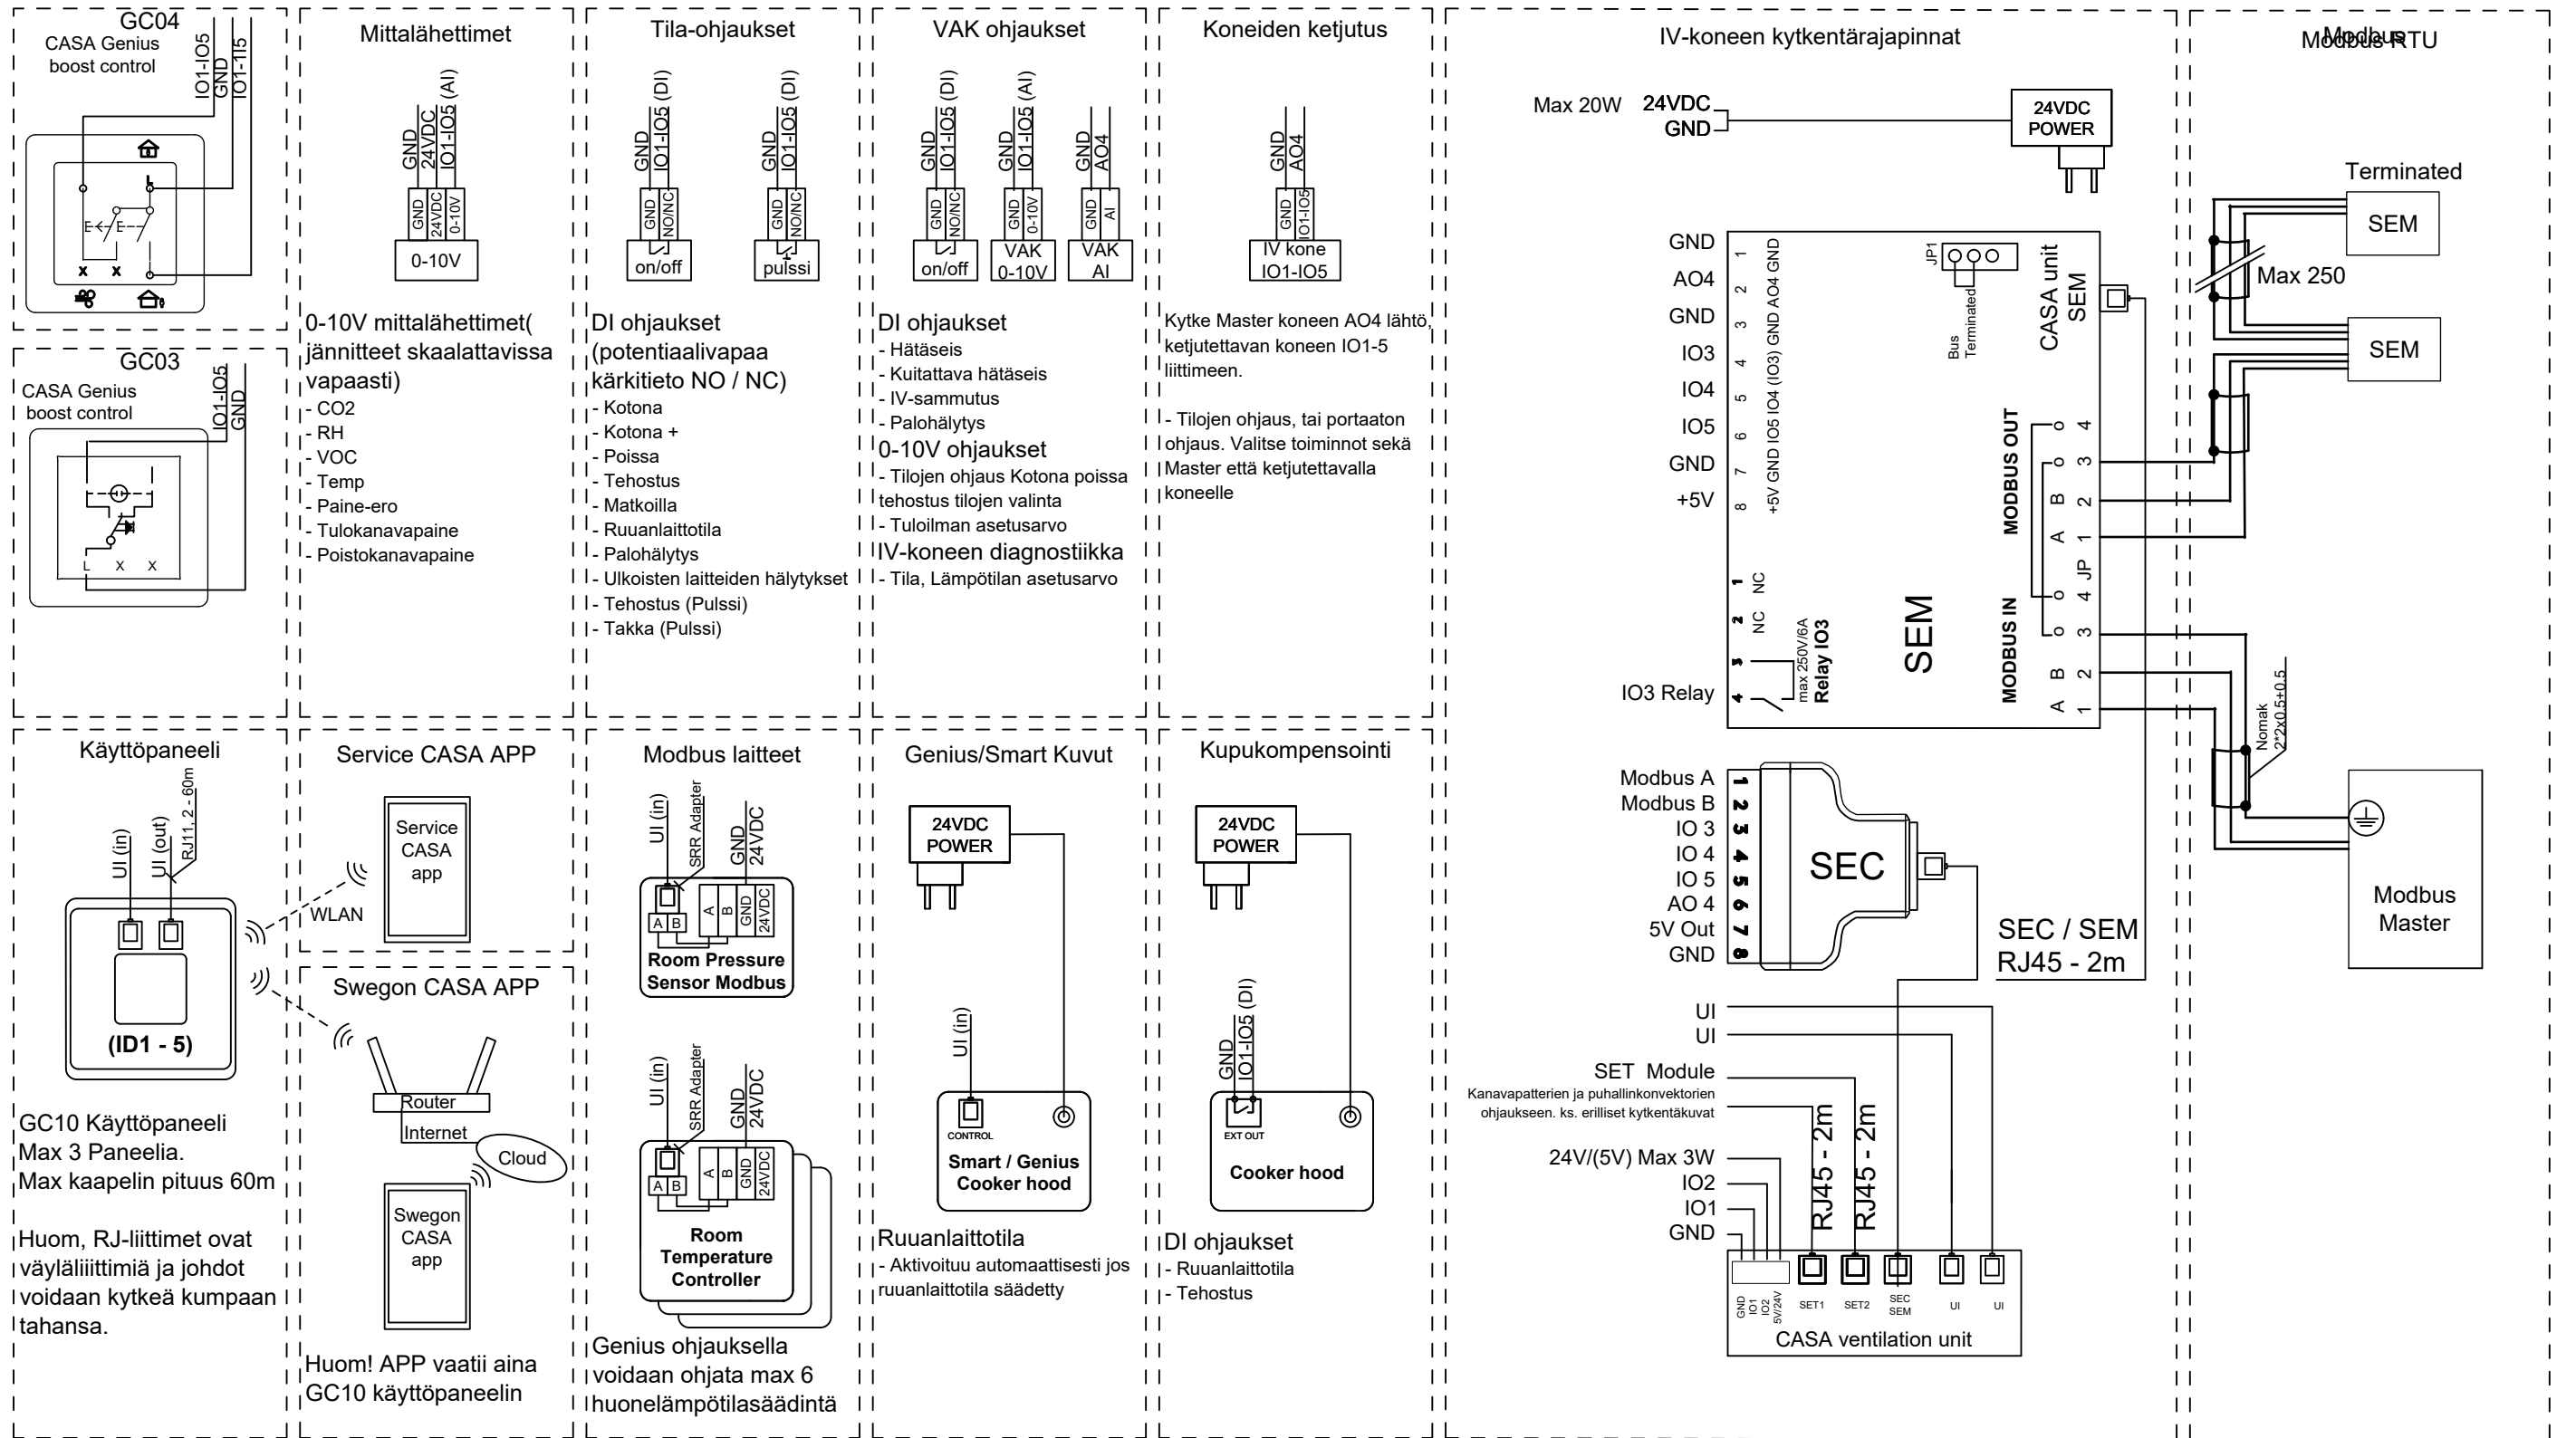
GC04
CASA Genius boost control
IO1-IO5
GND
IO1-II5

GC03
CASA Genius boost control
IO1-IO5
GND
L X X

Mittalähettimet
GND
24VDC
IO1-IO5 (AI)
GND 24VDC 0-10V
0-10V

0-10V mittalähettimet( jännitteet skaalattavissa vapaasti)
- CO2
- RH
- VOC
- Temp
- Paine-ero
- Tulokanavapaine
- Poistokanavapaine

Tila-ohjaukset
GND
IO1-IO5 (DI)
GND NO/NC
on/off
GND
IO1-IO5 (DI)
GND NO/NC
pulssi

DI ohjaukset (potentiaalivapaa kärkitieto NO / NC)
- Kotona
- Kotona +
- Poissa
- Tehostus
- Matkoilla
- Ruuanlaittotila
- Palohälytys
- Ulkoisten laitteiden hälytykset
- Tehostus (Pulssi)
- Takka (Pulssi)

VAK ohjaukset
GND
IO1-IO5 (DI)
GND NO/NC
on/off
GND
IO1-IO5 (AI)
GND 0-10V
VAK 0-10V
GND
AO4
GND AI
VAK AI

DI ohjaukset
- Hätäseis
- Kuitattava hätäseis
- IV-sammutus
- Palohälytys
0-10V ohjaukset
- Tilojen ohjaus Kotona poissa tehostus tilojen valinta
- Tuloilman asetusarvo
IV-koneen diagnostiikka
- Tila, Lämpötilan asetusarvo

Koneiden ketjutus
GND
AO4
GND IO1-IO5
IV kone IO1-IO5

Kytke Master koneen AO4 lähtö, ketjutettavan koneen IO1-5 liittimeen.

- Tilojen ohjaus, tai portaaton ohjaus. Valitse toiminnot sekä Master että ketjutettavalla koneelle

IV-koneen kytkentärajapinnat
Max 20W 24VDC GND
24VDC POWER
GND 1
AO4 2
GND 3
IO3 4
IO4 5
IO5 6
GND 7
+5V 8
+5V GND IO5 IO4 (IO3) GND AO4 GND
JP1
Bus Terminated
CASA unit SEM
MODBUS OUT
4 3 B 2 A 1 JP
MODBUS IN
4 3 B 2 A 1
1 NC
2 NC
3
4
max 250V/6A
Relay IO3
IO3 Relay
SEM

Modbus A 1
Modbus B 2
IO 3 3
IO 4 4
IO 5 5
AO 4 6
5V Out 7
GND 8
SEC
SEC / SEM RJ45 - 2m
UI
UI
SET Module
Kanavapatterien ja puhallinkonvektorien ohjaukseen. ks. erilliset kytkentäkuvat
24V/(5V) Max 3W
IO2
IO1
GND
RJ45 - 2m
RJ45 - 2m
GND IO1 IO2 5V/24V SET1 SET2 SEC SEM UI UI
CASA ventilation unit

Modbus RTU
Terminated
SEM
Max 250
SEM
Nomak 2*2x0.5+0.5
Modbus Master

Käyttöpaneeli
UI (in)
UI (out)
RJ11, 2 - 60m
(ID1 - 5)

GC10 Käyttöpaneeli
Max 3 Paneelia.
Max kaapelin pituus 60m

Huom, RJ-liittimet ovat väyläliiittimiä ja johdot voidaan kytkeä kumpaan tahansa.

Service CASA APP
WLAN
Service CASA app

Swegon CASA APP
Router
Internet
Cloud
Swegon CASA app

Huom! APP vaatii aina GC10 käyttöpaneelin

Modbus laitteet
UI (in)
SRR Adapter
GND
24VDC
A B
A B GND 24VDC
Room Pressure Sensor Modbus
UI (in)
SRR Adapter
GND
24VDC
A B
A B GND 24VDC
Room Temperature Controller

Genius ohjauksella voidaan ohjata max 6 huonelämpötilasäädintä

Genius/Smart Kuvut
24VDC POWER
UI (in)
CONTROL
Smart / Genius Cooker hood

Ruuanlaittotila
- Aktivoituu automaattisesti jos ruuanlaittotila säädetty

Kupukompensointi
24VDC POWER
GND
IO1-IO5 (DI)
EXT OUT
Cooker hood

DI ohjaukset
- Ruuanlaittotila
- Tehostus